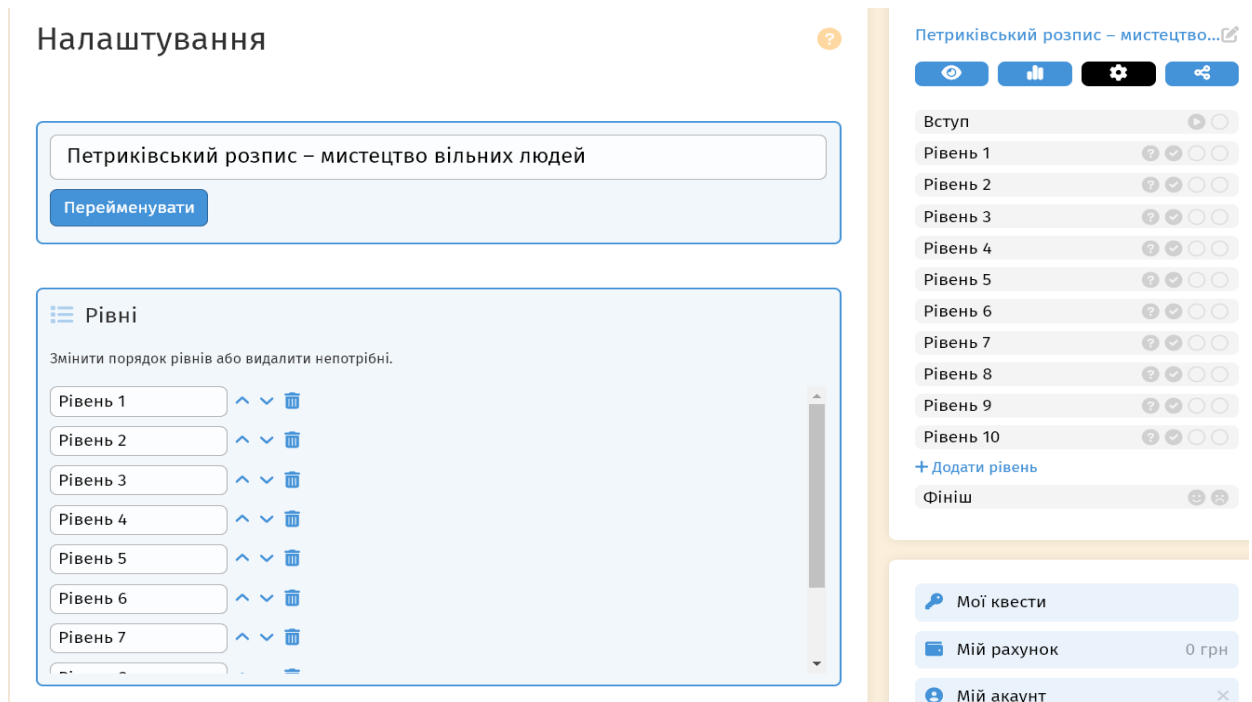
Налаштування

Петриківський розпис – мистецтво вільних людей

Перейменувати

Рівні

Змінити порядок рівнів або видалити непотрібні.

Рівень 1
Рівень 2
Рівень 3
Рівень 4
Рівень 5
Рівень 6
Рівень 7
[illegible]

Петриківський розпис – мистецтво...

Вступ
Рівень 1
Рівень 2
Рівень 3
Рівень 4
Рівень 5
Рівень 6
Рівень 7
Рівень 8
Рівень 9
Рівень 10
+ Додати рівень
Фініш

Мої квести
Мій рахунок 0 грн
Мій акаунт